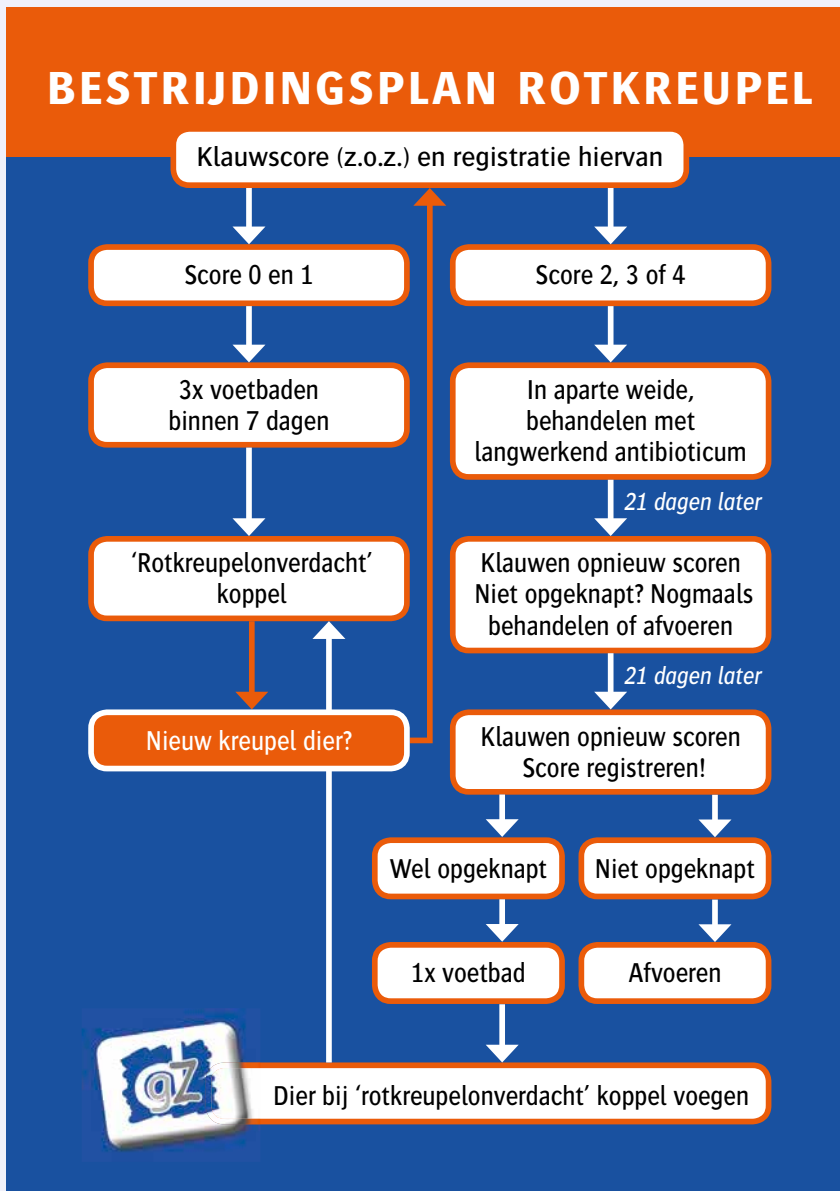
BESTRIJDINGSPLAN ROTKREUPEL

Klauwscore (z.o.z.) en registratie hiervan

Score 0 en 1

3x voetbaden binnen 7 dagen

'Rotkreupelonverdacht' koppel

Nieuw kreupel dier?

Score 2, 3 of 4

In aparte weide, behandelen met langwerkend antibioticum

21 dagen later

Klauwen opnieuw scoren Niet opgeknapt? Nogmaals behandelen of afvoeren

21 dagen later

Klauwen opnieuw scoren Score registreren!

Wel opgeknapt

Niet opgeknapt

1x voetbad

Afvoeren

gz

Dier bij 'rotkreupelonverdacht' koppel voegen